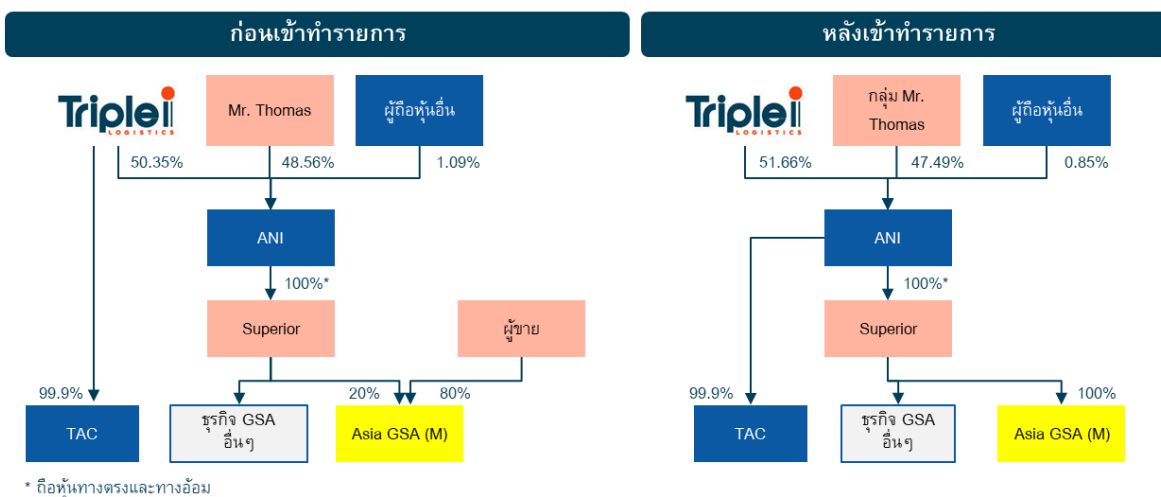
ก่อนเข้าทำรายการ

Triple i LOGISTICS

Mr. Thomas

ผู้ถือหุ้นอื่น

50.35%

48.56%

1.09%

ANI

100%*

Superior

ผู้ขาย

99.9%

20%

80%

TAC

ธุรกิจ GSA อื่นๆ

Asia GSA (M)

* ถือหุ้นทางตรงและทางอ้อม

หลังเข้าทำรายการ

Triple i LOGISTICS

กลุ่ม Mr. Thomas

ผู้ถือหุ้นอื่น

51.66%

47.49%

0.85%

ANI

100%*

Superior

99.9%

100%

TAC

ธุรกิจ GSA อื่นๆ

Asia GSA (M)